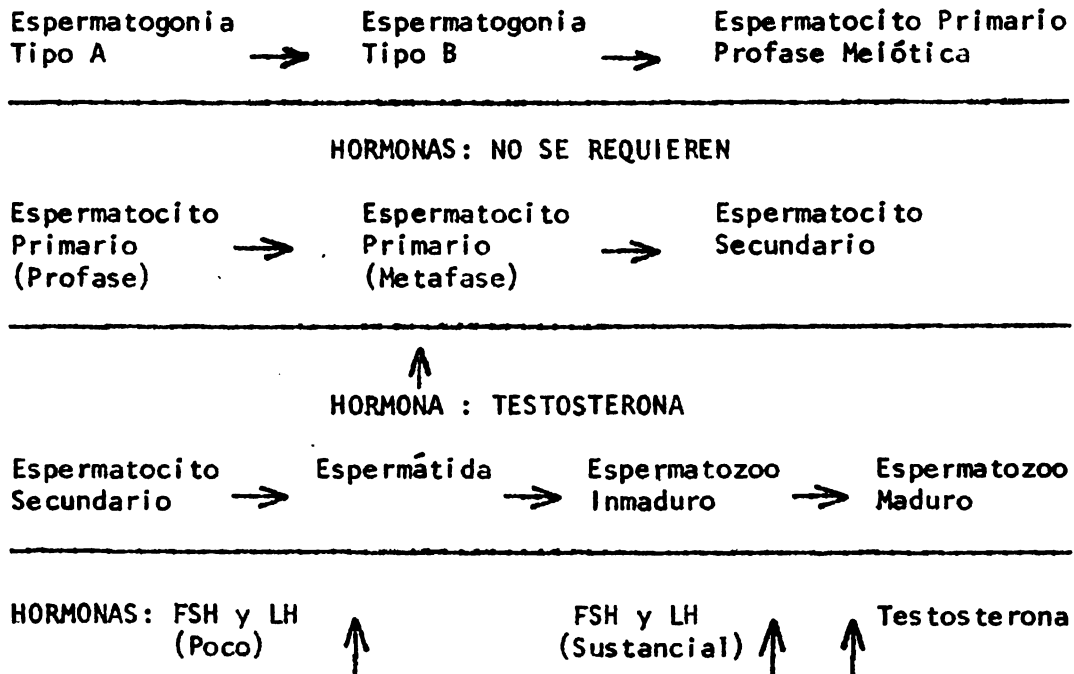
Espermatogonia Tipo A → Espermatogonia Tipo B → Espermatocito Primario Profase Meiótica

HORMONAS: NO SE REQUIEREN

Espermatocito Primario (Profase) → Espermatocito Primario (Metafase) → Espermatocito Secundario

↑
HORMONA : TESTOSTERONA

Espermatocito Secundario → Espermátida → Espermatozoo Inmaduro → Espermatozoo Maduro

HORMONAS: FSH y LH (Poco) ↑ FSH y LH (Sustancial) ↑ ↑ Testosterona